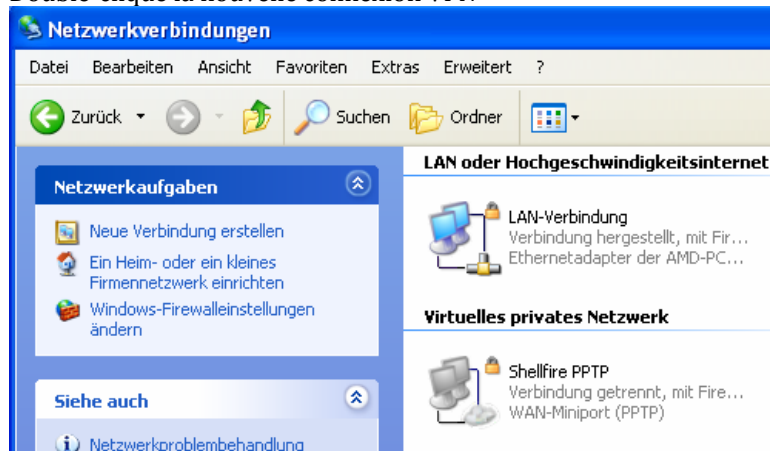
Netzwerkverbindungen

Datei Bearbeiten Ansicht Favoriten Extras Erweitert ?

Zurück Suchen Ordner

Netzwerkaufgaben

Neue Verbindung erstellen

Ein Heim- oder ein kleines Firmennetzwerk einrichten

Windows-Firewalleinstellungen ändern

Siehe auch

Netzwerkproblembehandlung

LAN oder Hochgeschwindigkeitsinternet

LAN-Verbindung
Verbindung hergestellt, mit Fir...
Ethernetadapter der AMD-PC...

Virtuelles privates Netzwerk

Shellfire PPTP
Verbindung getrennt, mit Fire...
WAN-Miniport (PPTP)